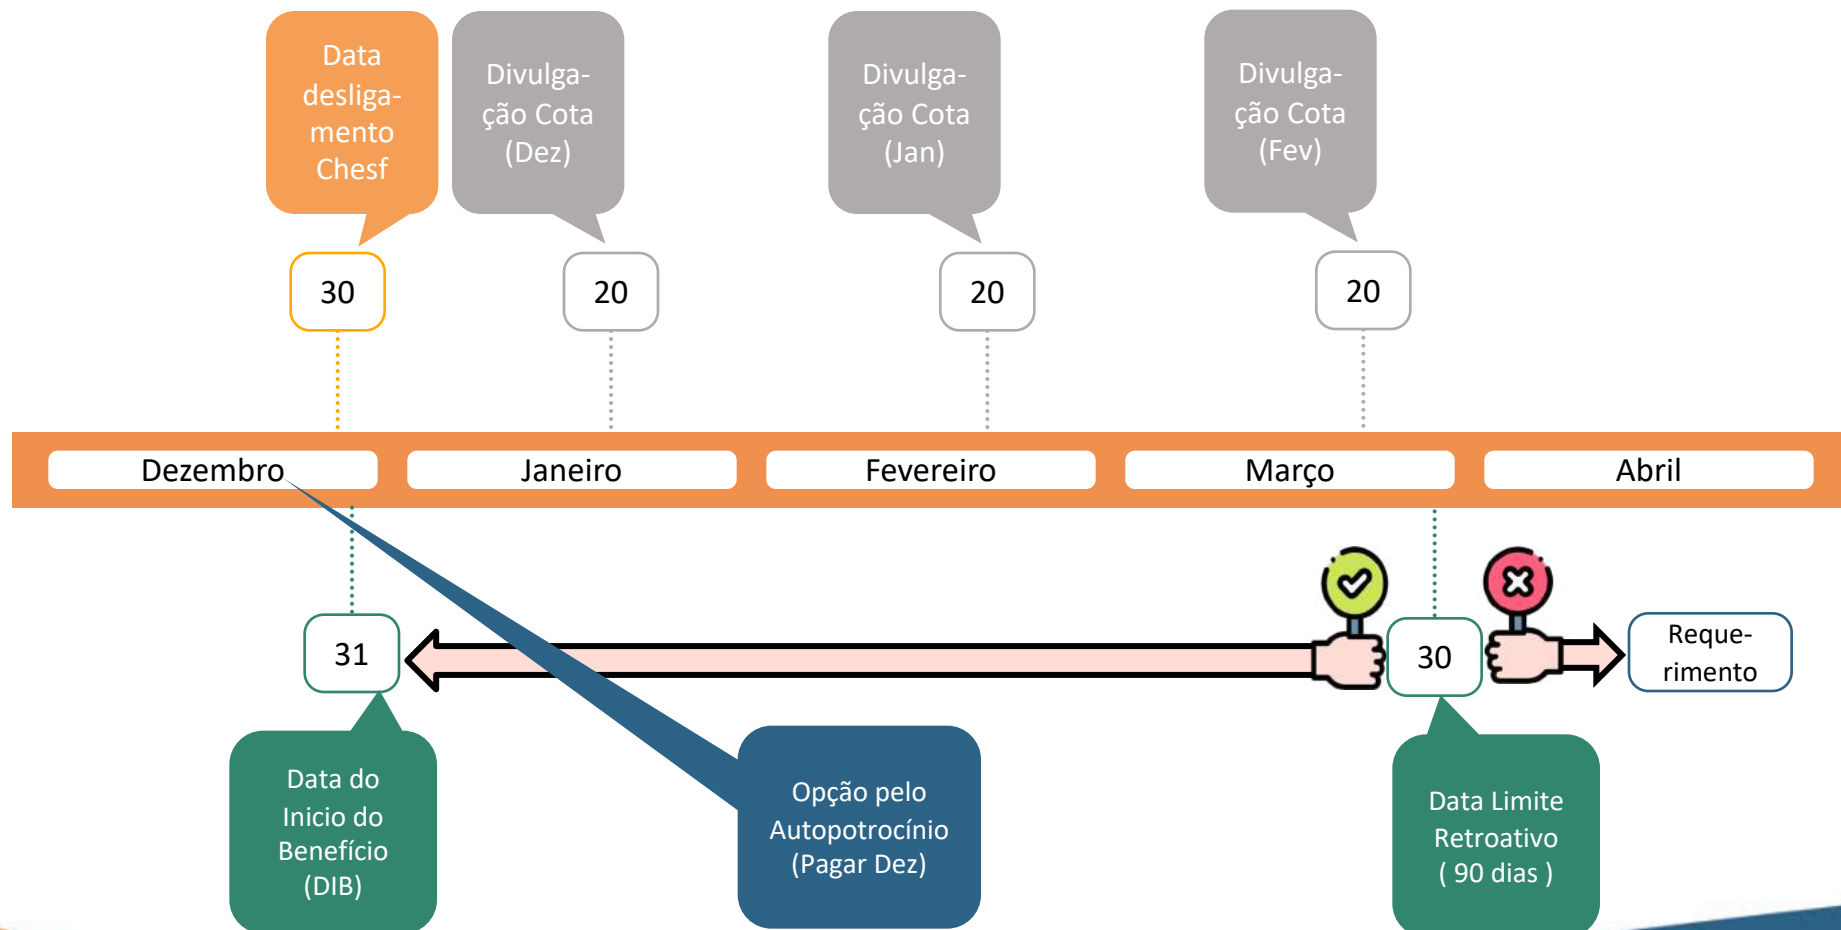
Data desligamento Chesf

Divulgação Cota (Dez)

Divulgação Cota (Jan)

Divulgação Cota (Fev)

30

20

20

20

Dezembro

Janeiro

Fevereiro

Março

Abril

31

30

Requerimento

Data do Inicio do Benefício (DIB)

Opção pelo Autopotrocínio (Pagar Dez)

Data Limite Retroativo ( 90 dias )